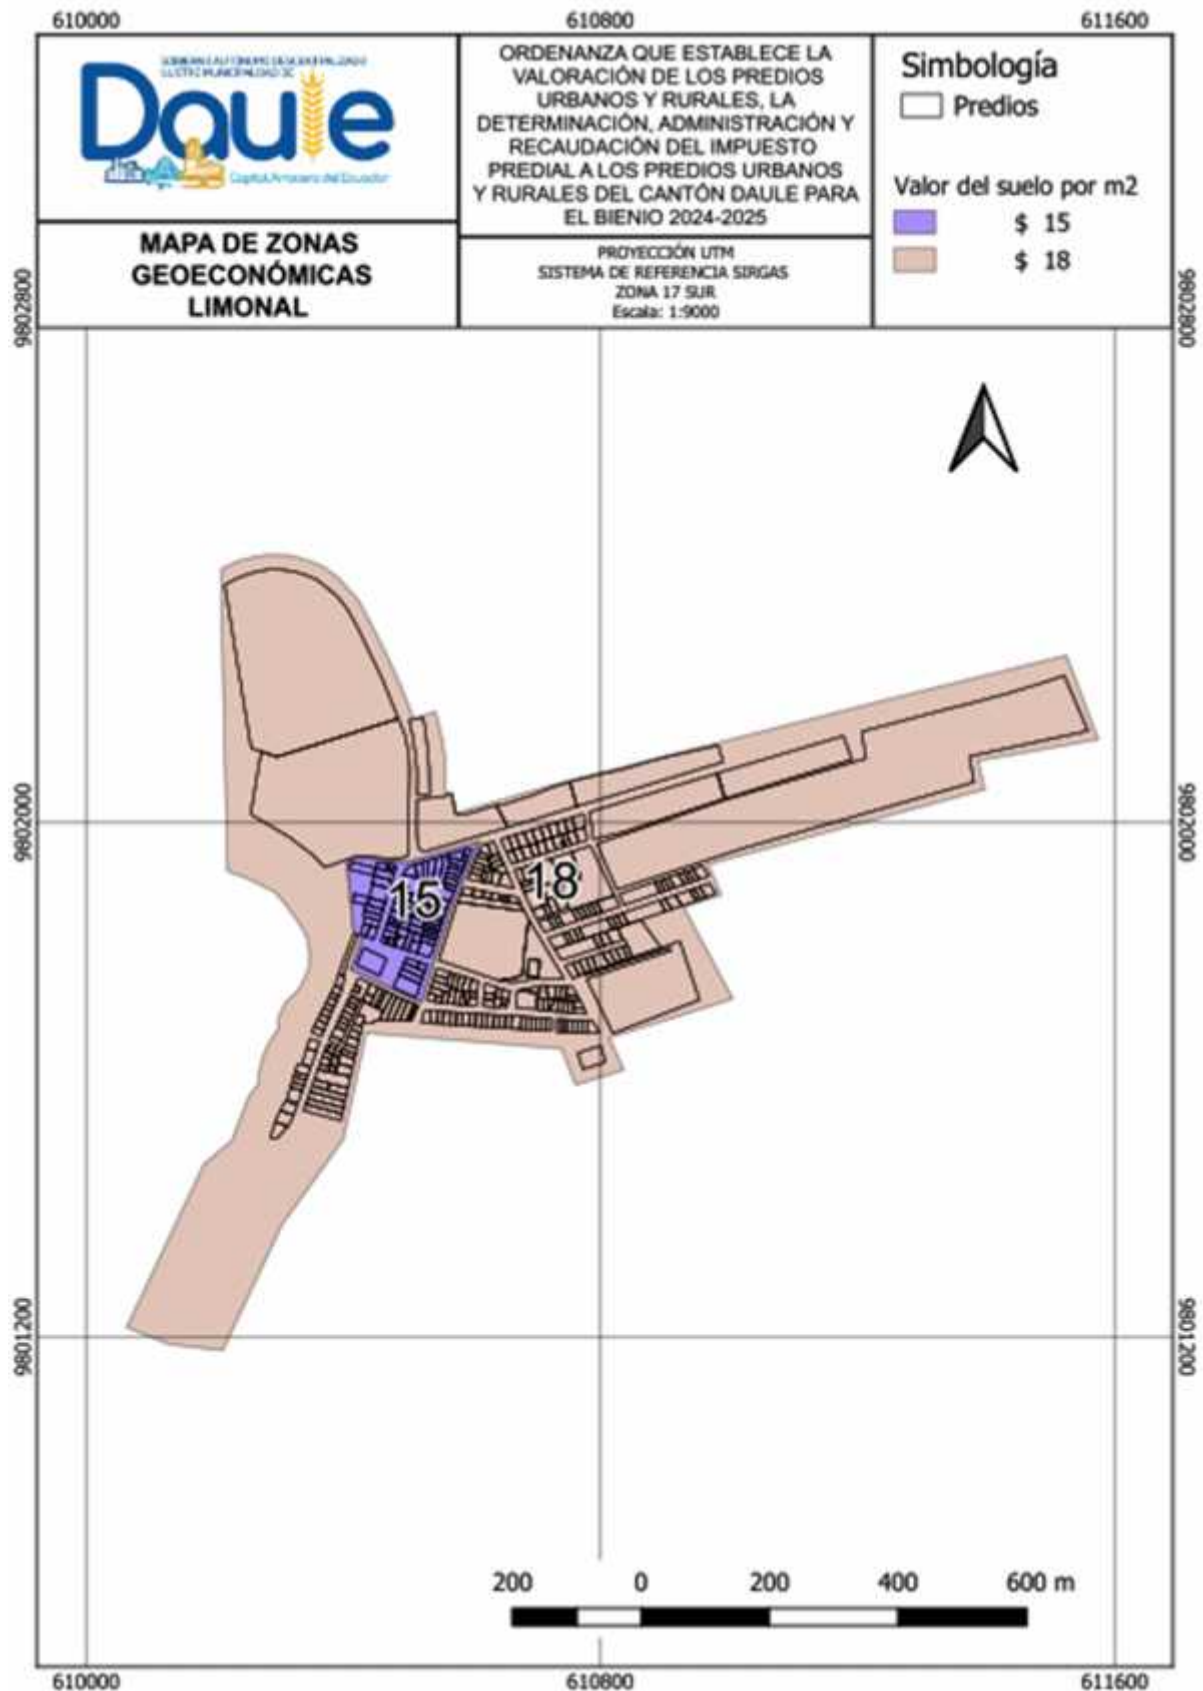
610000 610800 611600

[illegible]

Daule

Capital Arrocera del Ecuador

ORDENANZA QUE ESTABLECE LA VALORACIÓN DE LOS PREDIOS URBANOS Y RURALES, LA DETERMINACIÓN, ADMINISTRACIÓN Y RECAUDACIÓN DEL IMPUESTO PREDIAL A LOS PREDIOS URBANOS Y RURALES DEL CANTÓN DAULE PARA EL BIENIO 2024-2025

Simbología

Predios

Valor del suelo por m2

$ 15

$ 18

MAPA DE ZONAS GEOECONÓMICAS LIMONAL

PROYECCIÓN UTM
SISTEMA DE REFERENCIA SIRGAS
ZONA 17 SUR
Escala: 1:9000

9802800 9802800

9802000 9802000

15

18

9801200 9801200

200 0 200 400 600 m

610000 610800 611600